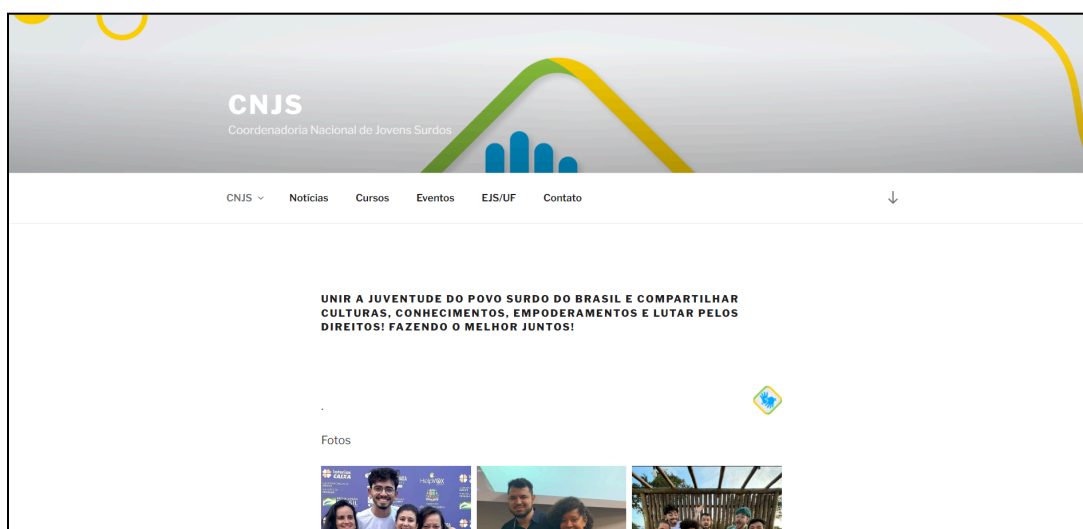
CNJS
Coordenadoria Nacional de Jovens Surdos

CNJS Notícias Cursos Eventos EJS/UF Contato

UNIR A JUVENTUDE DO POVO SURDO DO BRASIL E COMPARTILHAR CULTURAS, CONHECIMENTOS, EMPODERAMENTOS E LUTAR PELOS DIREITOS! FAZENDO O MELHOR JUNTOS!

.

Fotos